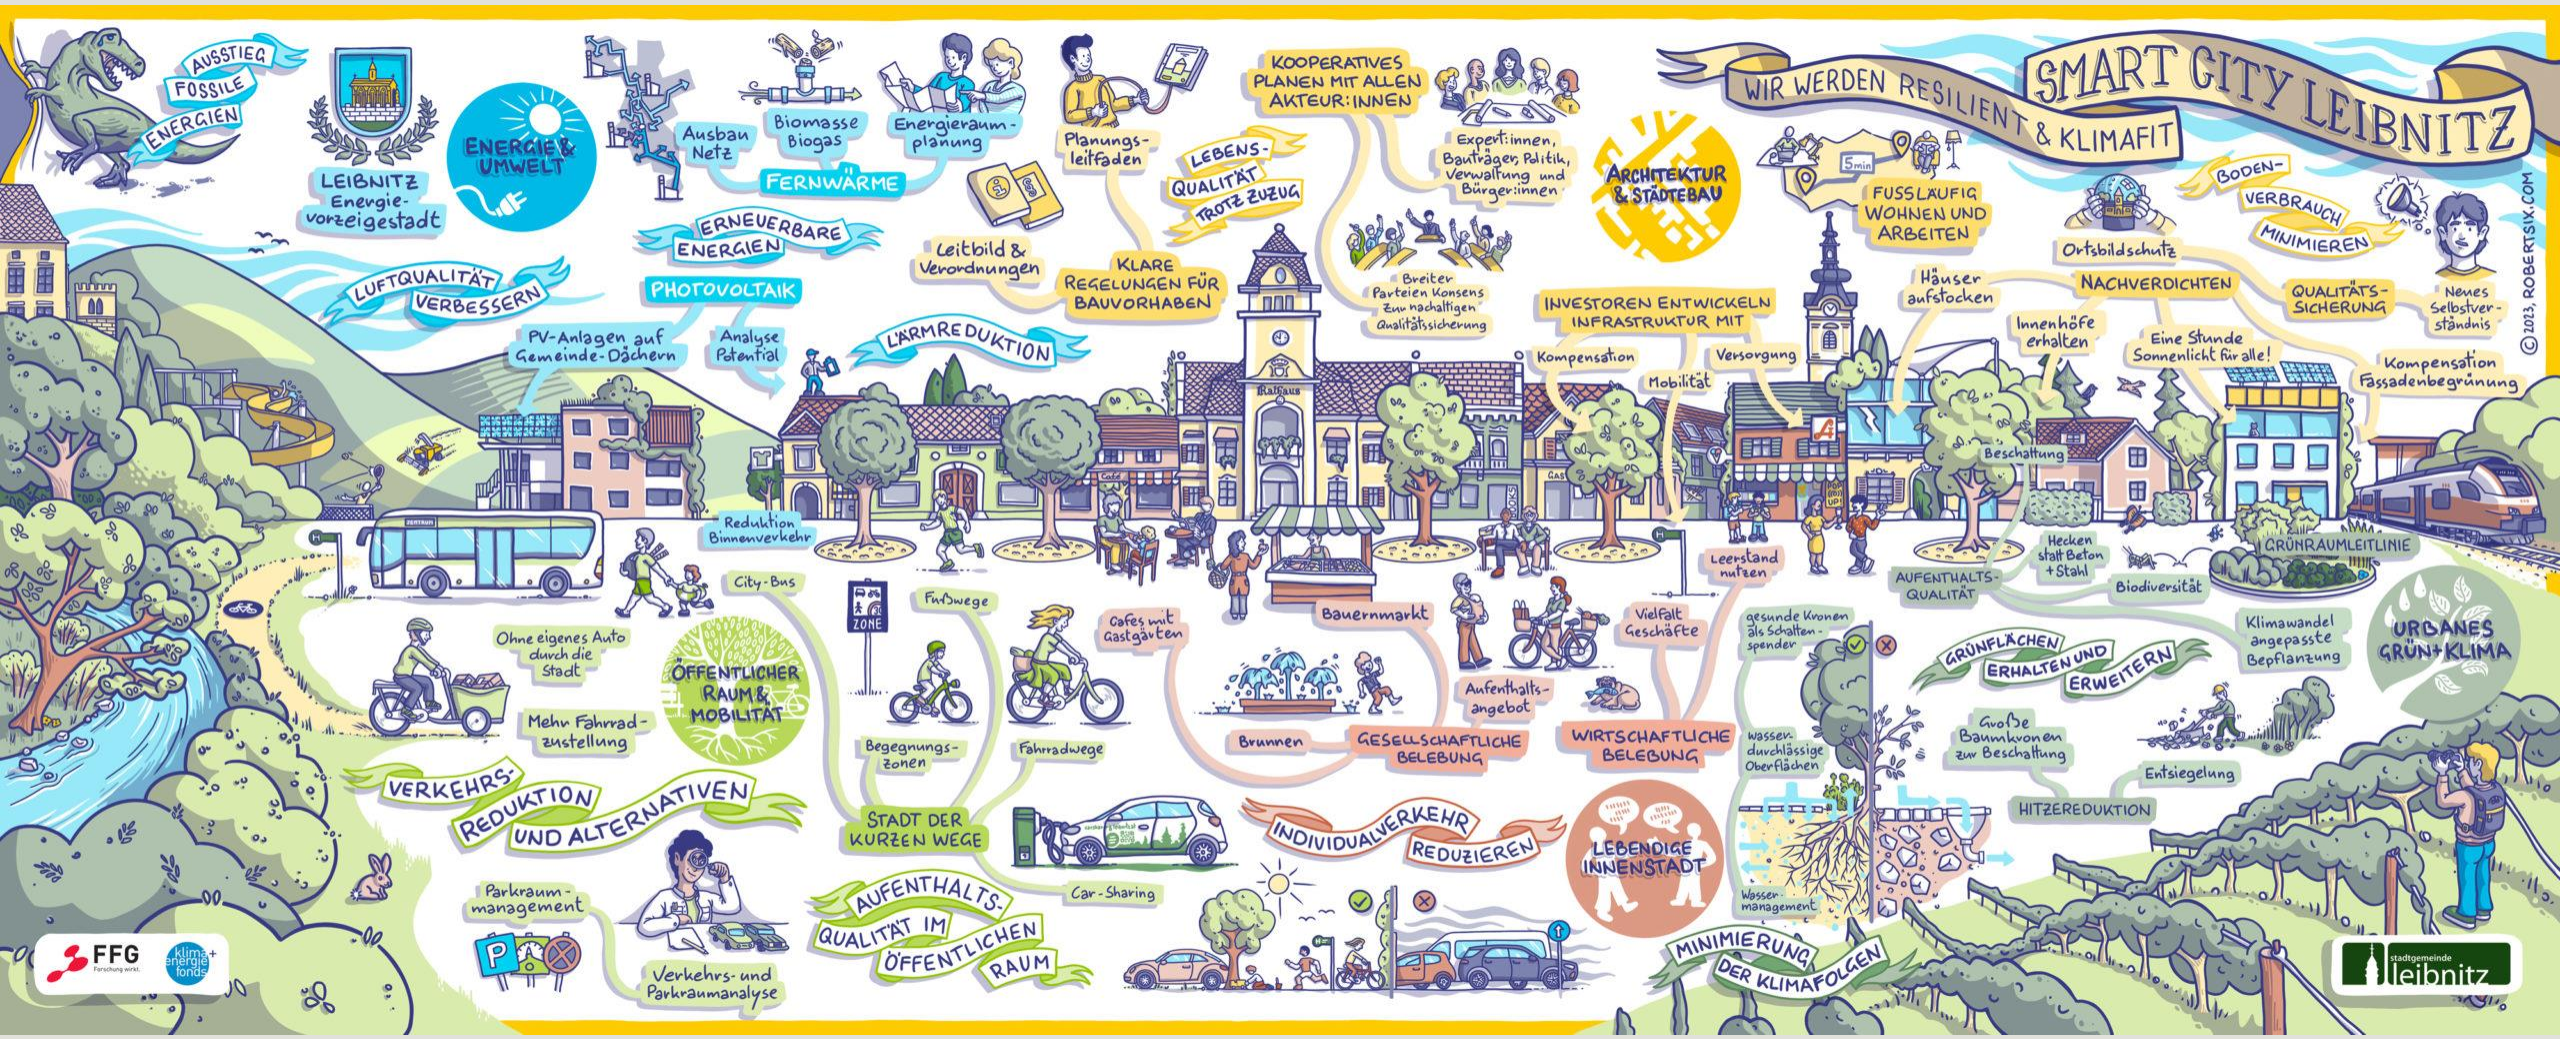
AUSSTIEG FOSSILE ENERGIEN

LEIBNITZ Energievorzeigestadt

ENERGIE & UMWELT

Ausbau Netz

Biomasse Biogas

Energieraumplanung

FERNWÄRME

ERNEUERBARE ENERGIEN

PHOTOVOLTAIK

LUFTQUALITÄT VERBESSERN

PV-Anlagen auf Gemeinde-Dächern

Analyse Potential

Planungsleitfaden

LEBENSQUALITÄT TROTZ ZUZUG

Leitbild & Verordnungen

KLARE REGELUNGEN FÜR BAUVORHABEN

LÄRMREDUKTION

KOOPERATIVES PLANEN MIT ALLEN AKTEUR:INNEN

Expert:innen, Bauträger, Politik, Verwaltung und Bürger:innen

Breiter Parteien Konsens zur nachhaltigen Qualitätssicherung

ARCHITEKTUR & STÄDTEBAU

WIR WERDEN RESILIENT & KLIMAFIT

SMART CITY LEIBNITZ

5min

FUSSLÄUFIG WOHNEN UND ARBEITEN

INVESTOREN ENTWICKELN INFRASTRUKTUR MIT

Kompensation

Mobilität

Versorgung

BODENVERBRAUCH MINIMIEREN

Ortsbildschutz

Häuser aufstocken

NACHVERDICHTEN

QUALITÄTSSICHERUNG

Neues Selbstverständnis

Innenhöfe erhalten

Eine Stunde Sonnenlicht für alle!

Kompensation Fassadenbegrünung

© 2023, ROBERTSIX.COM

Rathaus

Reduktion Binnenverkehr

City-Bus

ZONE

Fußwege

Ohne eigenes Auto durch die Stadt

ÖFFENTLICHER RAUM & MOBILITÄT

Mehr Fahrradzustellung

Begegnungszonen

Fahrradwege

VERKEHRSREDUKTION UND ALTERNATIVEN

STADT DER KURZEN WEGE

Car-Sharing

Parkraummanagement

Verkehrs- und Parkraumanalyse

AUFENTHALTSQUALITÄT IM ÖFFENTLICHEN RAUM

Cafes mit Gastgärten

Bauernmarkt

Brunnen

GESELLSCHAFTLICHE BELEBUNG

Aufenthaltsangebot

Leerstand nutzen

Vielfalt Geschäfte

WIRTSCHAFTLICHE BELEBUNG

INDIVIDUALVERKEHR REDUZIEREN

LEBENDIGE INNENSTADT

Beschattung

Hecken statt Beton + Stahl

AUFENTHALTSQUALITÄT

Biodiversität

GRÜNRAUMLEITLINIE

Klimawandel angepasste Bepflanzung

URBANES GRÜN + KLIMA

gesunde Kronen als Schattenspender

GRÜNFLÄCHEN ERHALTEN UND ERWEITERN

Große Baumkronen zur Beschattung

wasserdurchlässige Oberflächen

Entsiegelung

HITZEREDUKTION

Wassermanagement

MINIMIERUNG DER KLIMAFOLGEN

FFG Forschung wirkt.

klima+ energie fonds

stadtgemeinde leibnitz